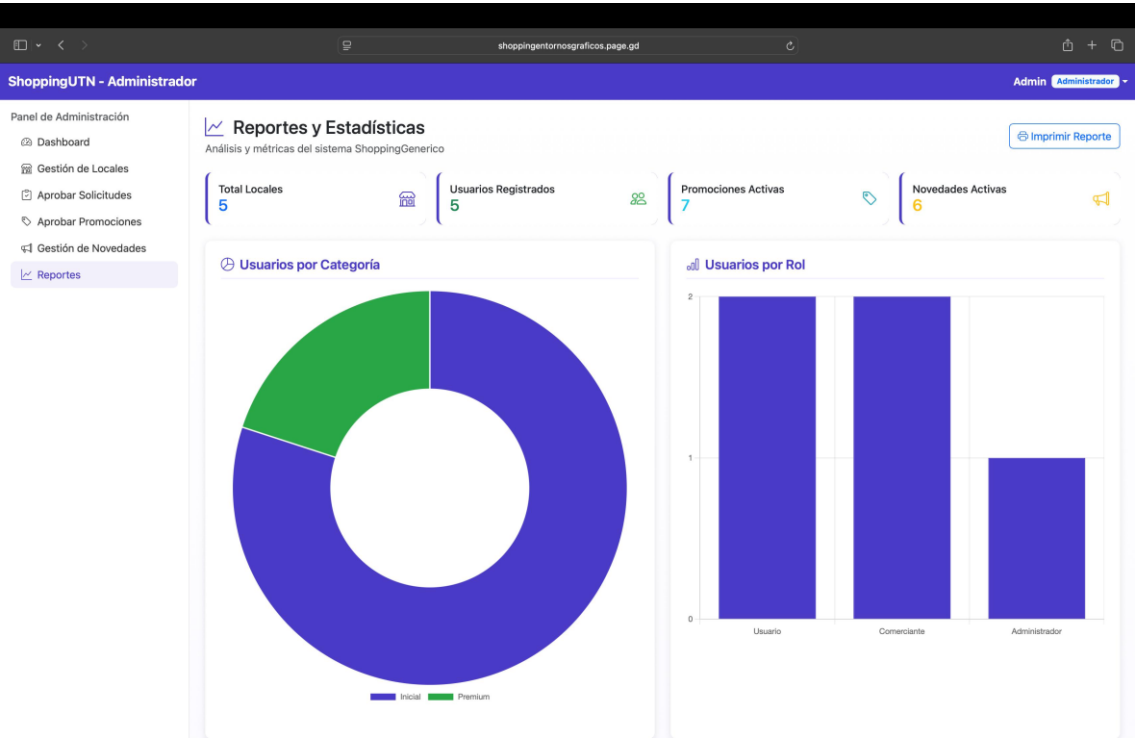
shoppingentornosgraficos.page.gd

ShoppingUTN - Administrador

Admin Administrador

Panel de Administración
Dashboard
Gestión de Locales
Aprobar Solicitudes
Aprobar Promociones
Gestión de Novedades
Reportes

Reportes y Estadísticas
Análisis y métricas del sistema ShoppingGenerico

Imprimir Reporte

Total Locales
5

Usuarios Registrados
5

Promociones Activas
7

Novedades Activas
6

Usuarios por Categoría

Inicial Premium

Usuarios por Rol

2
1
0

Usuario Comerciante Administrador